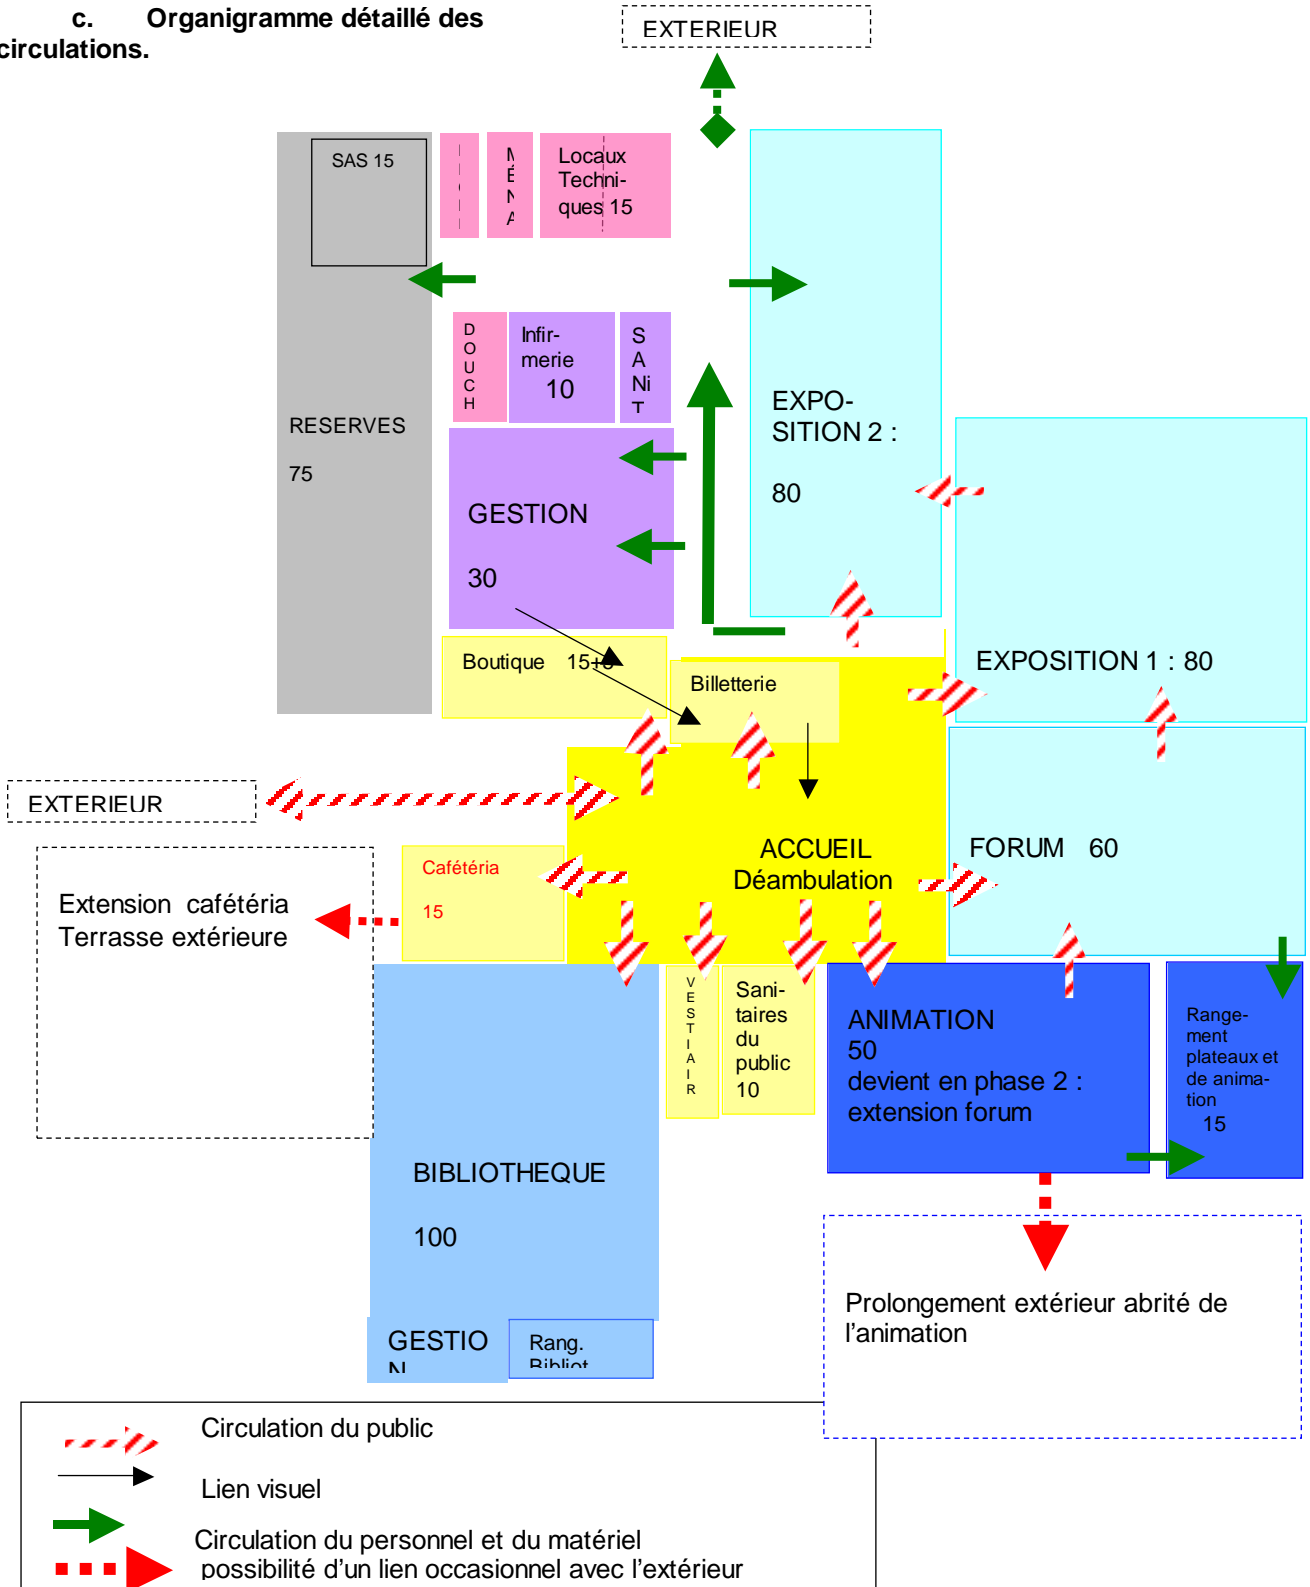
c. Organigramme détaillé des circulations.

EXTERIEUR

SAS 15

MÉNA

Locaux Techniques 15

DOUCH

Infirmerie 10

SANIT

RESERVES

75

GESTION

30

EXPOSITION 2 :

80

EXPOSITION 1 : 80

Boutique 15+8

Billetterie

EXTERIEUR

ACCUEIL Déambulation

FORUM 60

Extension cafétéria Terrasse extérieure

Cafétéria

15

VESTIAIR

Sanitaires du public 10

ANIMATION 50 devient en phase 2 : extension forum

Rangement plateaux et de animation 15

BIBLIOTHEQUE

100

GESTION

Rang. Bibliot

Prolongement extérieur abrité de l'animation

Circulation du public

Lien visuel

Circulation du personnel et du matériel

possibilité d'un lien occasionnel avec l'extérieur